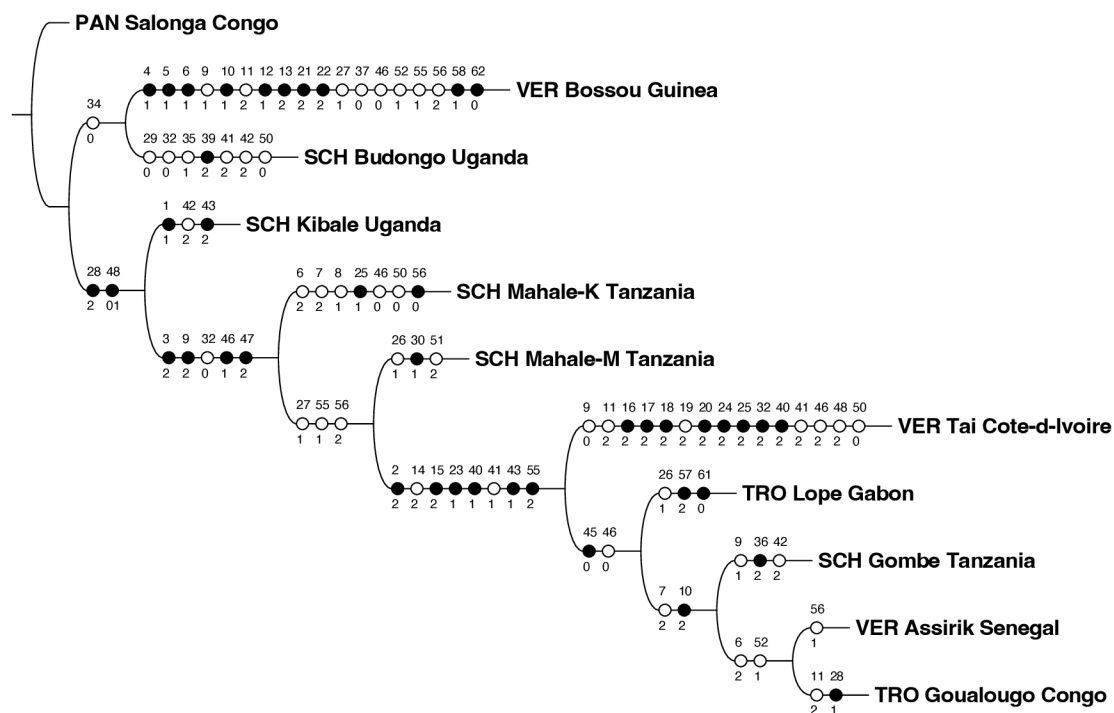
PAN Salonga Congo

34
0

4 5 6 9 10 11 12 13 21 22 27 37 46 52 55 56 58 62
1 1 1 1 1 2 1 2 2 2 1 0 0 1 1 2 1 0
VER Bossou Guinea

29 32 35 39 41 42 50
0 0 1 2 2 2 0
SCH Budongo Uganda

28 48
2 01

1 42 43
1 2 2
SCH Kibale Uganda

3 9 32 46 47
2 2 0 1 2

6 7 8 25 46 50 56
2 2 1 1 0 0 0
SCH Mahale-K Tanzania

27 55 56
1 1 2

26 30 51
1 1 2
SCH Mahale-M Tanzania

2 14 15 23 40 41 43 55
2 2 2 1 1 1 1 2

9 11 16 17 18 19 20 24 25 32 40 41 46 48 50
0 2 2 2 2 2 2 2 2 2 2 2 2 2 0
VER Tai Cote-d-Ivoire

45 46
0 0

26 57 61
1 2 0
TRO Lope Gabon

7 10
2 2

9 36 42
1 2 2
SCH Gombe Tanzania

6 52
2 1

56
1
VER Assirik Senegal

11 28
2 1
TRO Goualougo Congo